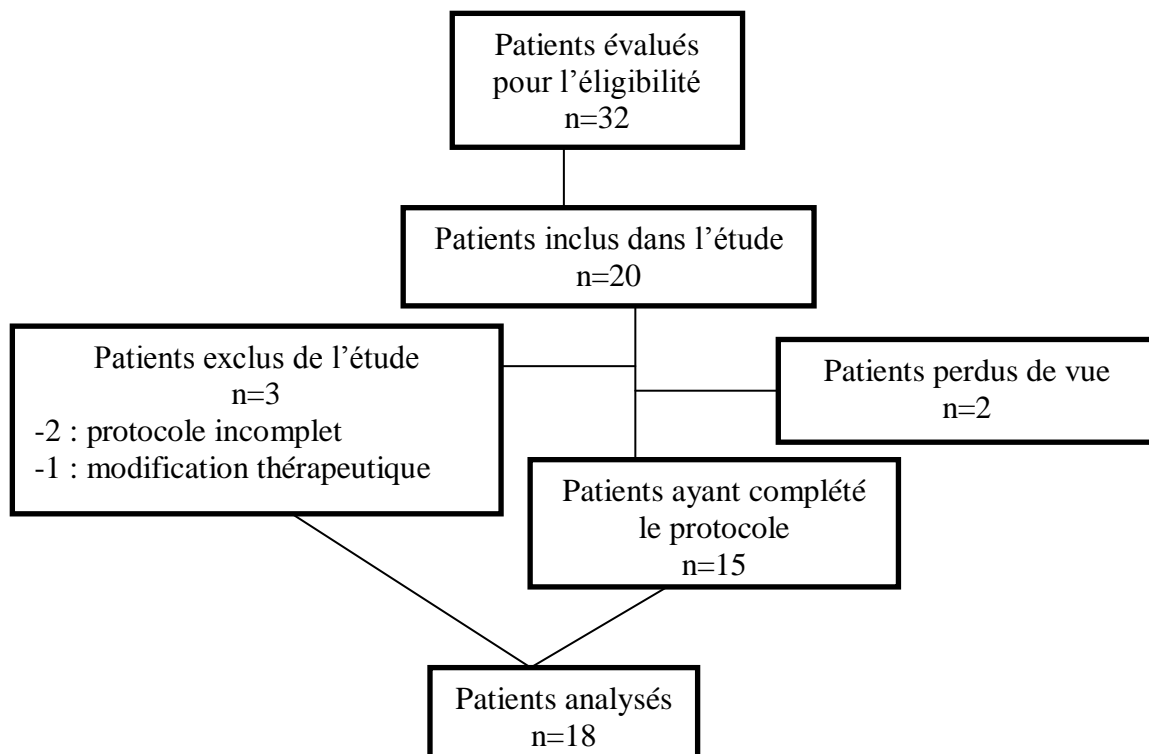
Patients évalués pour l’éligibilité
n=32

Patients inclus dans l’étude
n=20

Patients exclus de l’étude
n=3
-2 : protocole incomplet
-1 : modification thérapeutique

Patients perdus de vue
n=2

Patients ayant complété le protocole
n=15

Patients analysés
n=18